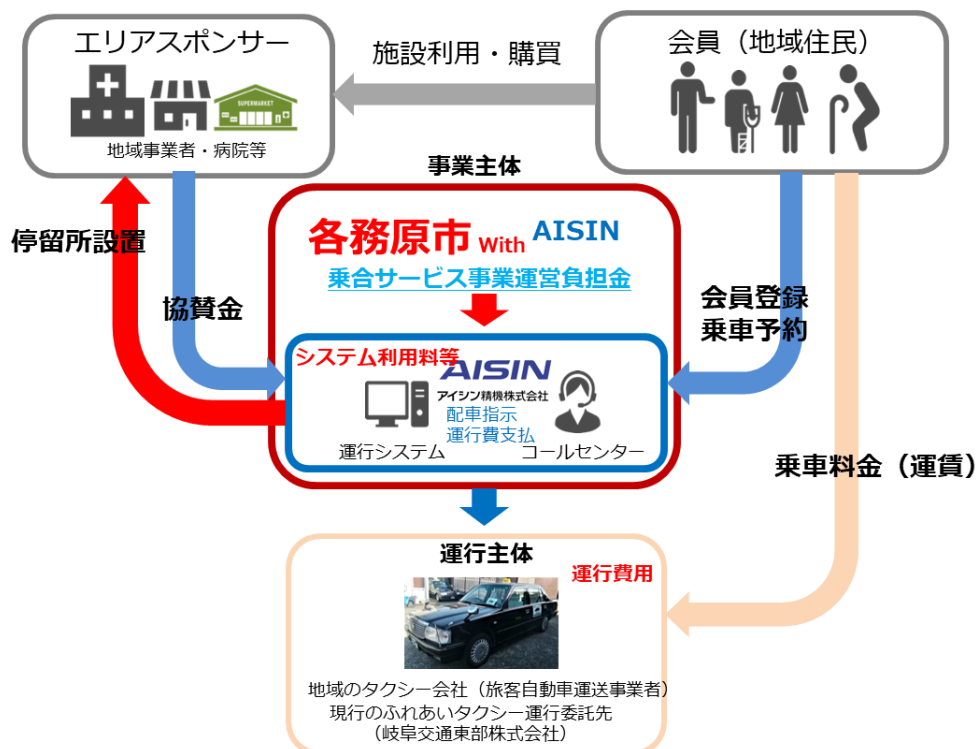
エリアスポンサー

SUPERMARKET

地域事業者・病院等

施設利用・購買

会員（地域住民）

事業主体

停留所設置

各務原市 With AISIN

乗合サービス事業運営負担金

協賛金

会員登録
乗車予約

システム利用料等

AISIN
アイシン精機株式会社

配車指示
運行費支払

運行システム

コールセンター

乗車料金（運賃）

運行主体

運行費用

地域のタクシー会社（旅客自動車運送事業者）
現行のふれあいタクシー運行委託先
（岐阜交通東部株式会社）